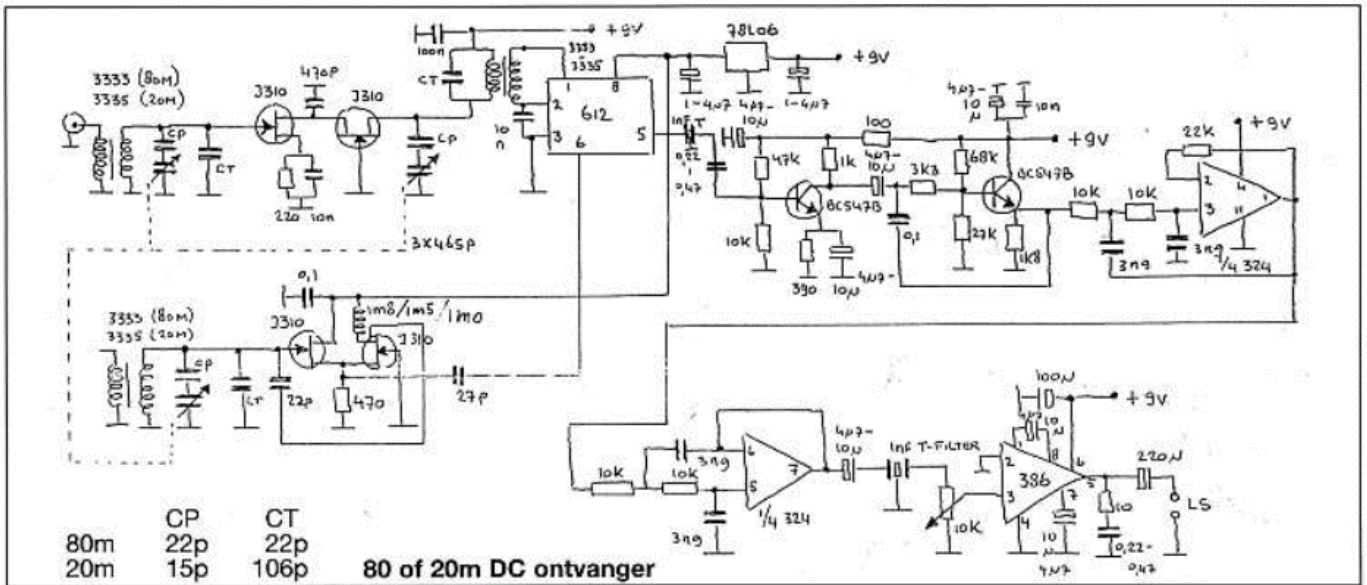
3333 (80M)
3335 (20M)
CP
CT
J310
470P
J310
220
10n
CP
100n
+9V
CT
3333
3335
10n
1
8
2
3
6
612
5
78L06
+9V
1-4N7
4N7
1-4N7
INF T
0,22
0,47
10N
47K
1K
100
4N7-10N
3K3
68K
4N7-10N
10N
+9V
BC547B
BC547B
10K
390
4N7-10N
0,1
27K
1K8
10K
10K
22K
+9V
2
3
4
11
1
3N9
3N9
1/4 324
3X465P
0,1
1M8/1M5/1M0
3333 (80M)
3335 (20M)
CP
J310
J310
CT
22P
470
27P
10K
10K
3N9
6
5
7
1/4 324
3N9
4N7-10N
INF T-FILTER
10K
100N
+9V
4N7
10N
2
3
386
6
4
7
5
10N
4N7
10
0,22-0,47
220N
LS

| | CP | CT |
|---|---|---|
| 80m | 22p | 22p |
| 20m | 15p | 106p |

80 of 20m DC ontvanger